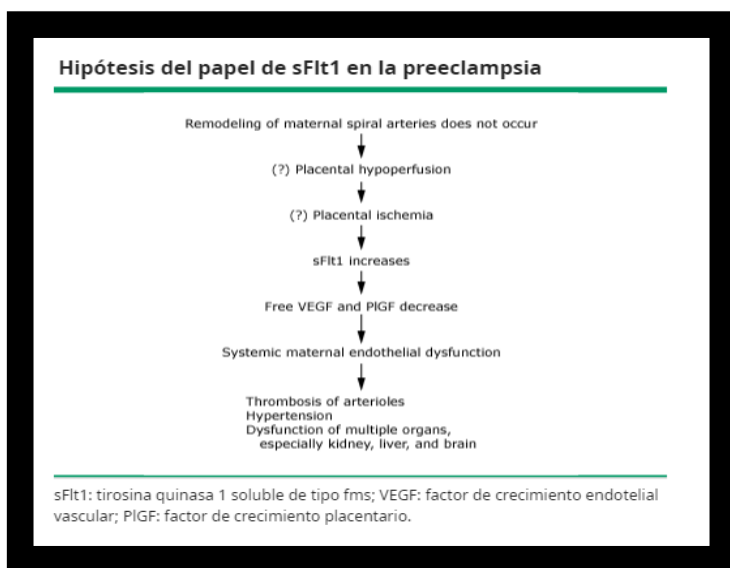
Hipótesis del papel de sFlt1 en la preeclampsia

Remodeling of maternal spiral arteries does not occur

(?) Placental hypoperfusion

(?) Placental ischemia

sFlt1 increases

Free VEGF and PlGF decrease

Systemic maternal endothelial dysfunction

Thrombosis of arterioles
Hypertension
Dysfunction of multiple organs, especially kidney, liver, and brain

sFlt1: tirosina quinasa 1 soluble de tipo fms; VEGF: factor de crecimiento endotelial vascular; PlGF: factor de crecimiento placentario.